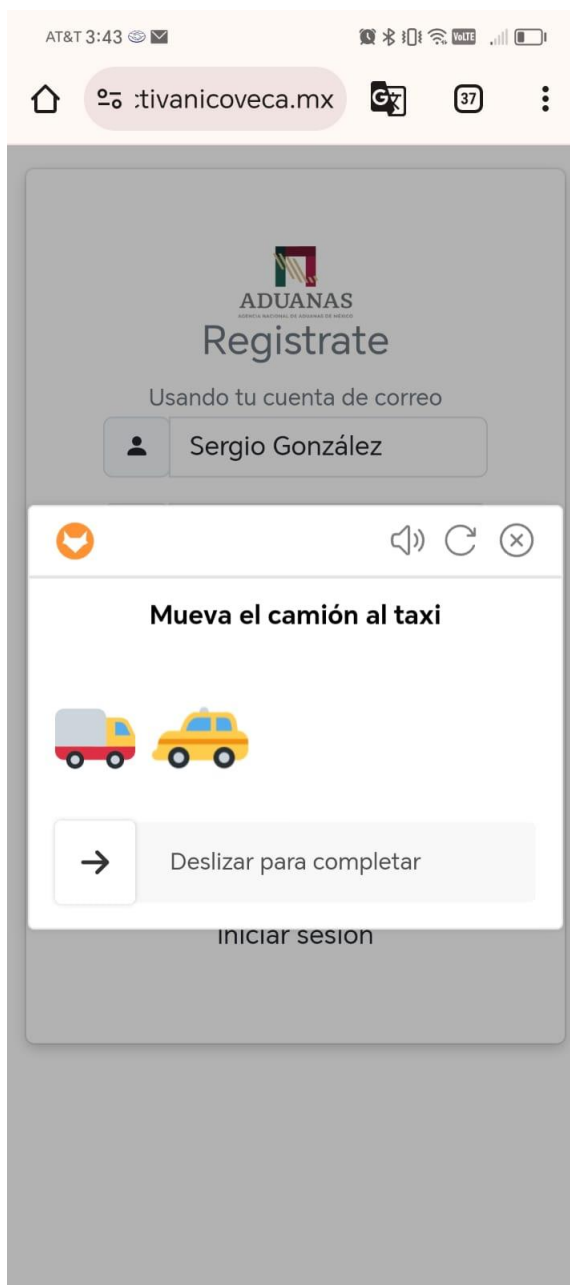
AT&T 3:43

:tivanicoveca.mx

37

ADUANAS
AGENCIA NACIONAL DE ADUANAS DE MÉXICO

Registrate

Usando tu cuenta de correo

Sergio González

Mueva el camión al taxi

Deslizar para completar

Iniciar sesion